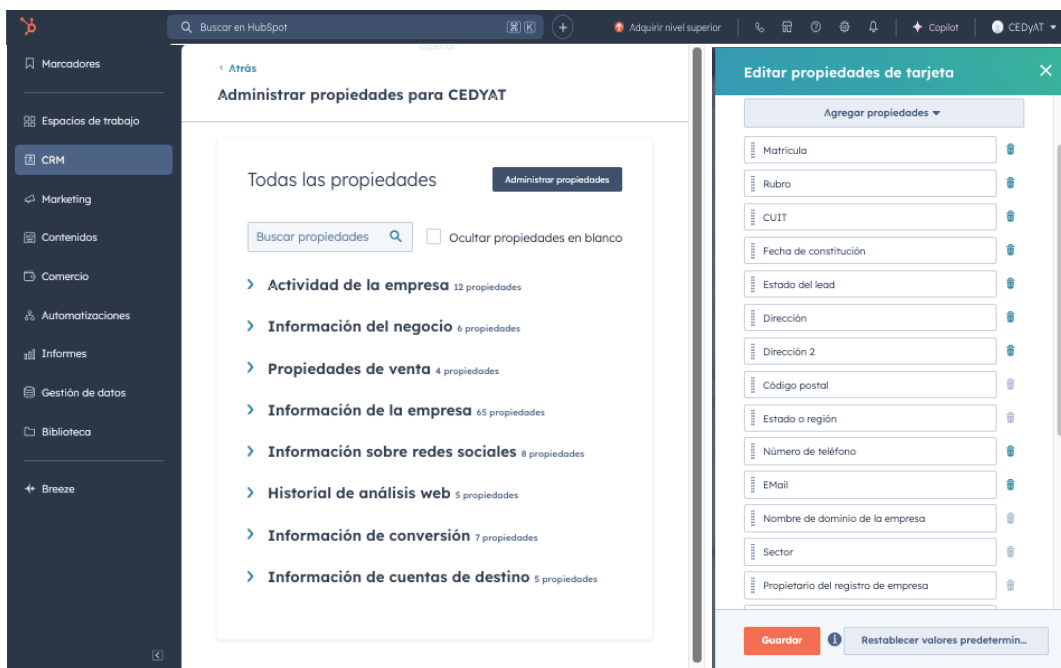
Buscar en HubSpot
⌘ K
Adquirir nivel superior
Copilot
CEDyAT

Marcadores
Espacios de trabajo
CRM
Marketing
Contenidos
Comercio
Automatizaciones
Informes
Gestión de datos
Biblioteca
Breeze

‹ Atrás
Administrar propiedades para CEDYAT

Todas las propiedades
Administrar propiedades
Buscar propiedades
Ocultar propiedades en blanco

› Actividad de la empresa 12 propiedades
› Información del negocio 6 propiedades
› Propiedades de venta 4 propiedades
› Información de la empresa 65 propiedades
› Información sobre redes sociales 8 propiedades
› Historial de análisis web 5 propiedades
› Información de conversión 7 propiedades
› Información de cuentas de destino 5 propiedades

Editar propiedades de tarjeta
Agregar propiedades
Matrícula
Rubro
CUIT
Fecha de constitución
Estado del lead
Dirección
Dirección 2
Código postal
Estado o región
Número de teléfono
EMail
Nombre de dominio de la empresa
Sector
Propietario del registro de empresa
Guardar
Restablecer valores predetermin...